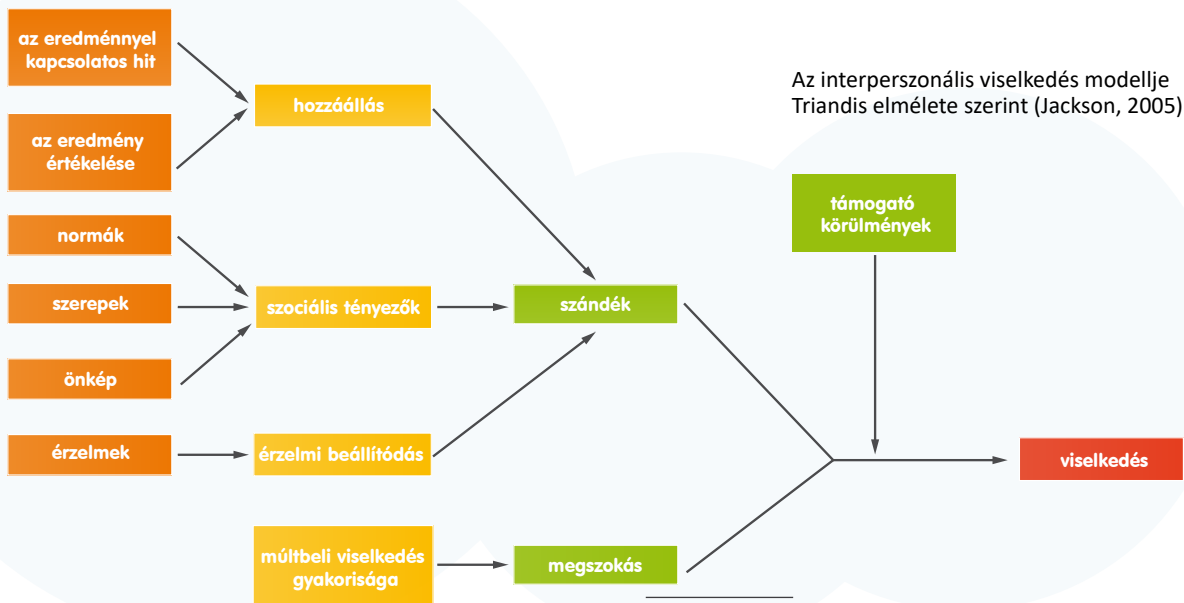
Az interperszonális viselkedés modellje Triandis elmélete szerint (Jackson, 2005)

az eredménnyel kapcsolatos hit

az eredmény értékelése

normák

szerepek

önkép

érzelmek

hozzáállás

szociális tényezők

érzelmi beállítódás

múltbeli viselkedés gyakorisága

szándék

megszokás

támogató körülmények

viselkedés